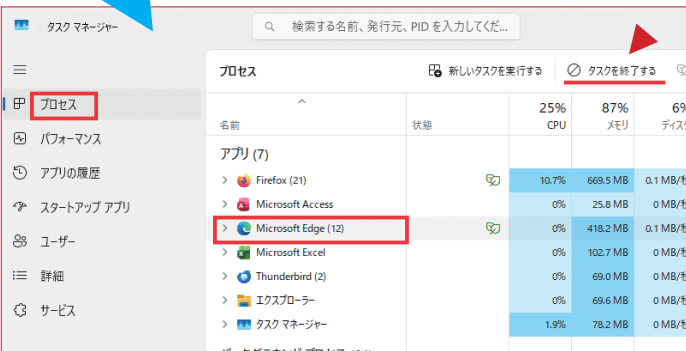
タスク マネージャー

検索する名前、発行元、PID を入力してくだ...

プロセス

パフォーマンス

アプリの履歴

スタートアップ アプリ

ユーザー

詳細

サービス

プロセス

新しいタスクを実行する

タスクを終了する

| 名前 | 状態 | 25% CPU | 87% メモリ | 6% ディスク |
|---|---|---|---|---|
| アプリ (7) | | | | |
| Firefox (21) | | 10.7% | 669.5 MB | 0.1 MB/秒 |
| Microsoft Access | | 0% | 25.8 MB | 0 MB/秒 |
| Microsoft Edge (12) | | 0% | 418.2 MB | 0.1 MB/秒 |
| Microsoft Excel | | 0% | 102.7 MB | 0 MB/秒 |
| Thunderbird (2) | | 0% | 69.0 MB | 0 MB/秒 |
| エクスプローラー | | 0% | 69.6 MB | 0 MB/秒 |
| タスク マネージャー | | 1.9% | 78.2 MB | 0 MB/秒 |
| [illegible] | | | | |